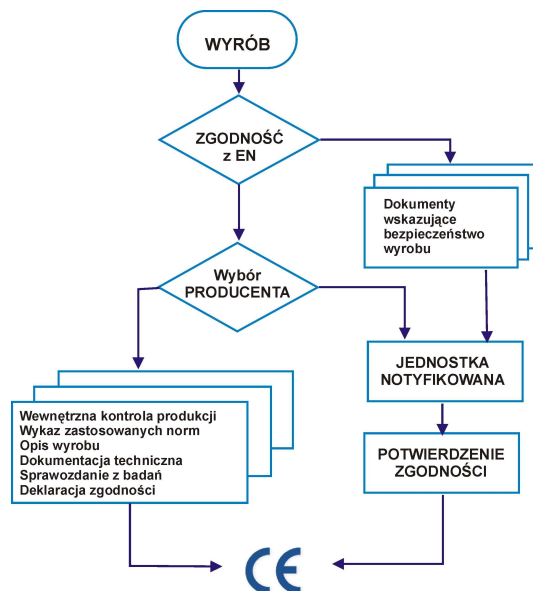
WYRÓB

ZGODNOŚĆ z EN

Dokumenty wskazujące bezpieczeństwo wyrobu

Wybór PRODUCENTA

JEDNOSTKA NOTYFIKOWANA

Wewnętrzna kontrola produkcji
Wykaz zastosowanych norm
Opis wyrobu
Dokumentacja techniczna
Sprawozdanie z badań
Deklaracja zgodności

POTWIERDZENIE ZGODNOŚCI

CE